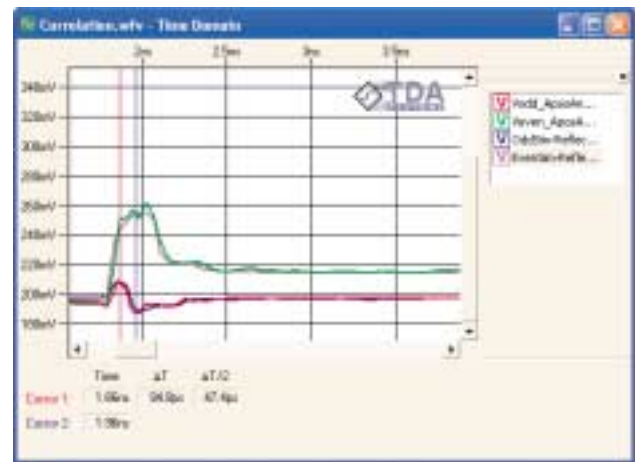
Correlation.wfv - Time Domain

2ns 2.5ns 3ns 3.5ns

TDA

340mV
320mV
300mV
280mV
260mV
240mV
220mV
200mV
180mV

V Vodd_Apsole...
V Veven_Apsole...
V Oddline-Reflec...
V Evenline-Refle...

Time ΔT ΔT/2
Cursor 1 1.66ns 94.8ps 47.4ps
Cursor 2 1.76ns